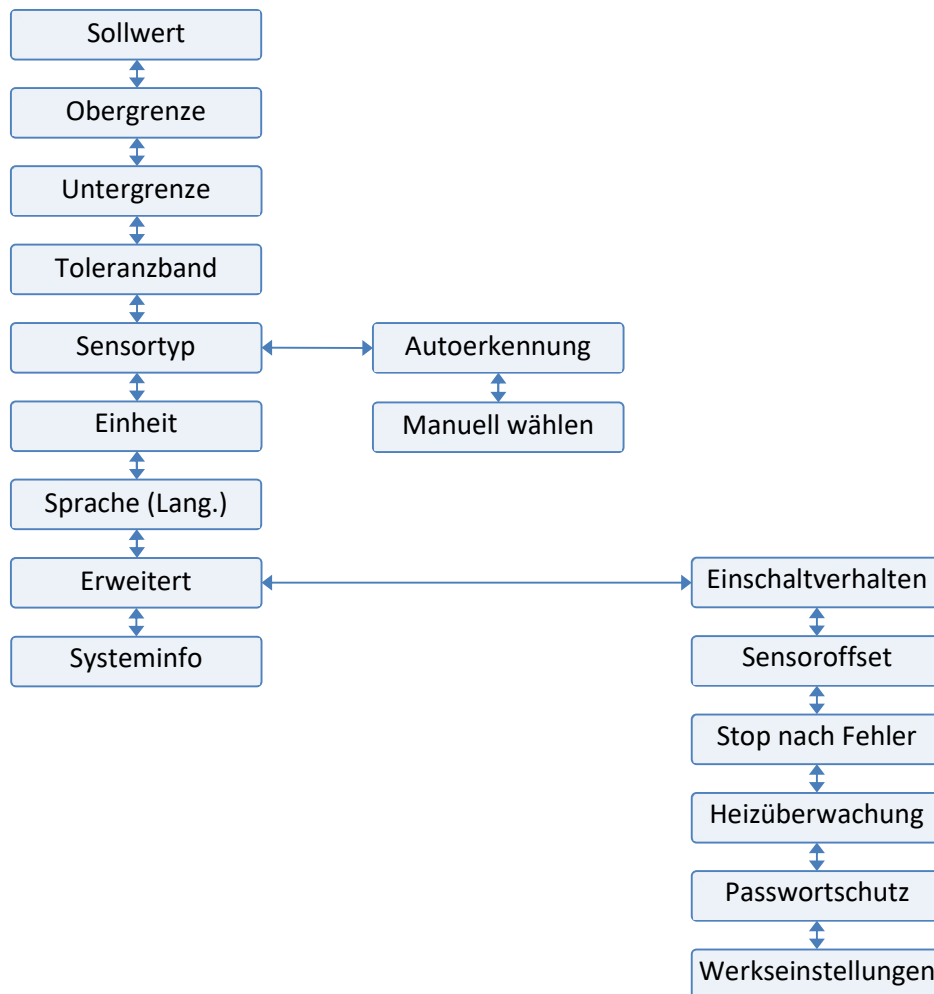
Sollwert

Obergrenze

Untergrenze

Toleranzband

Sensortyp

Autoerkennung

Manuell wählen

Einheit

Sprache (Lang.)

Erweitert

Einschaltverhalten

Systeminfo

Sensoroffset

Stop nach Fehler

Heizüberwachung

Passwortschutz

Werkseinstellungen